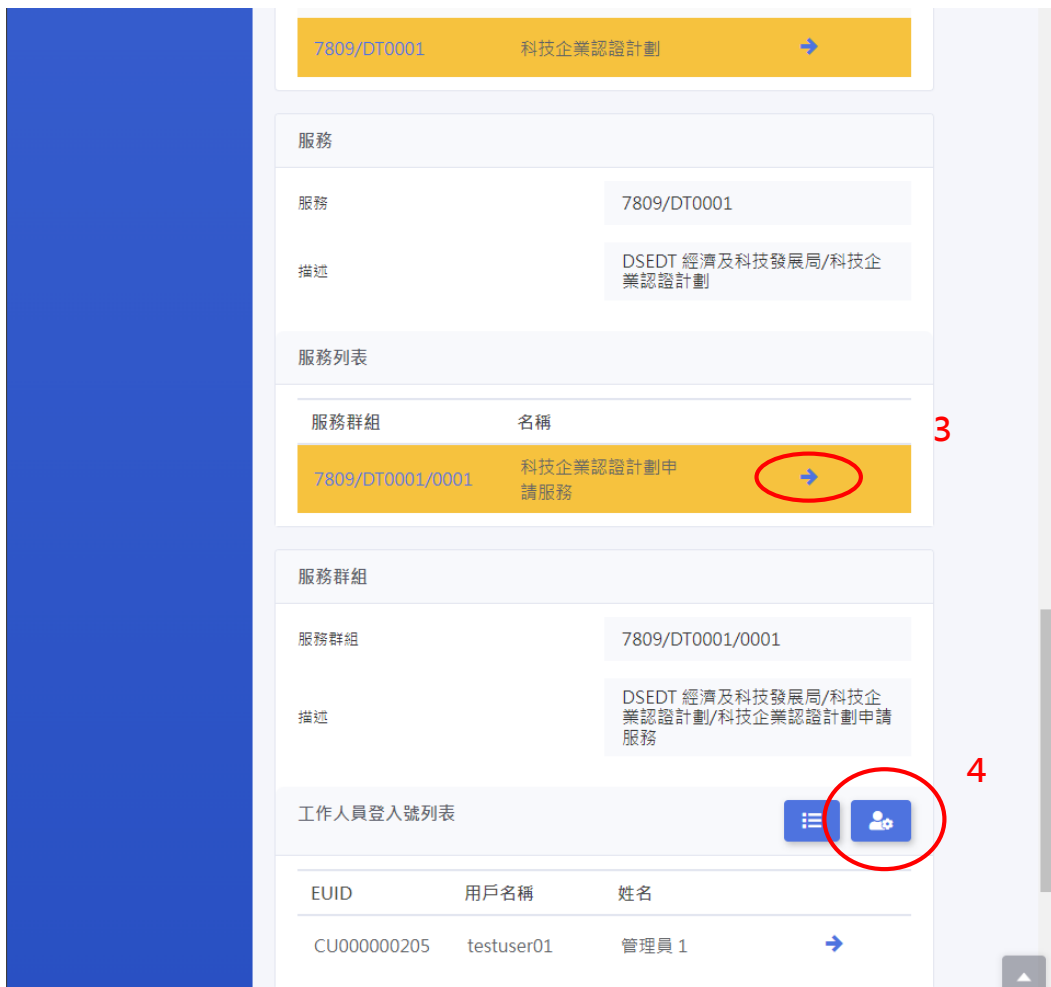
| 7809/DT0001 | 科技企業認證計劃 |
|---|---|

服務

服務 7809/DT0001

描述 DSEDT 經濟及科技發展局/科技企業認證計劃

服務列表

| 服務群組 | 名稱 |
|---|---|
| 7809/DT0001/0001 | 科技企業認證計劃申請服務 |

3

服務群組

服務群組 7809/DT0001/0001

描述 DSEDT 經濟及科技發展局/科技企業認證計劃/科技企業認證計劃申請服務

4

工作人員登入號列表

| EUID | 用戶名稱 | 姓名 |
|---|---|---|
| CU000000205 | testuser01 | 管理員 1 |